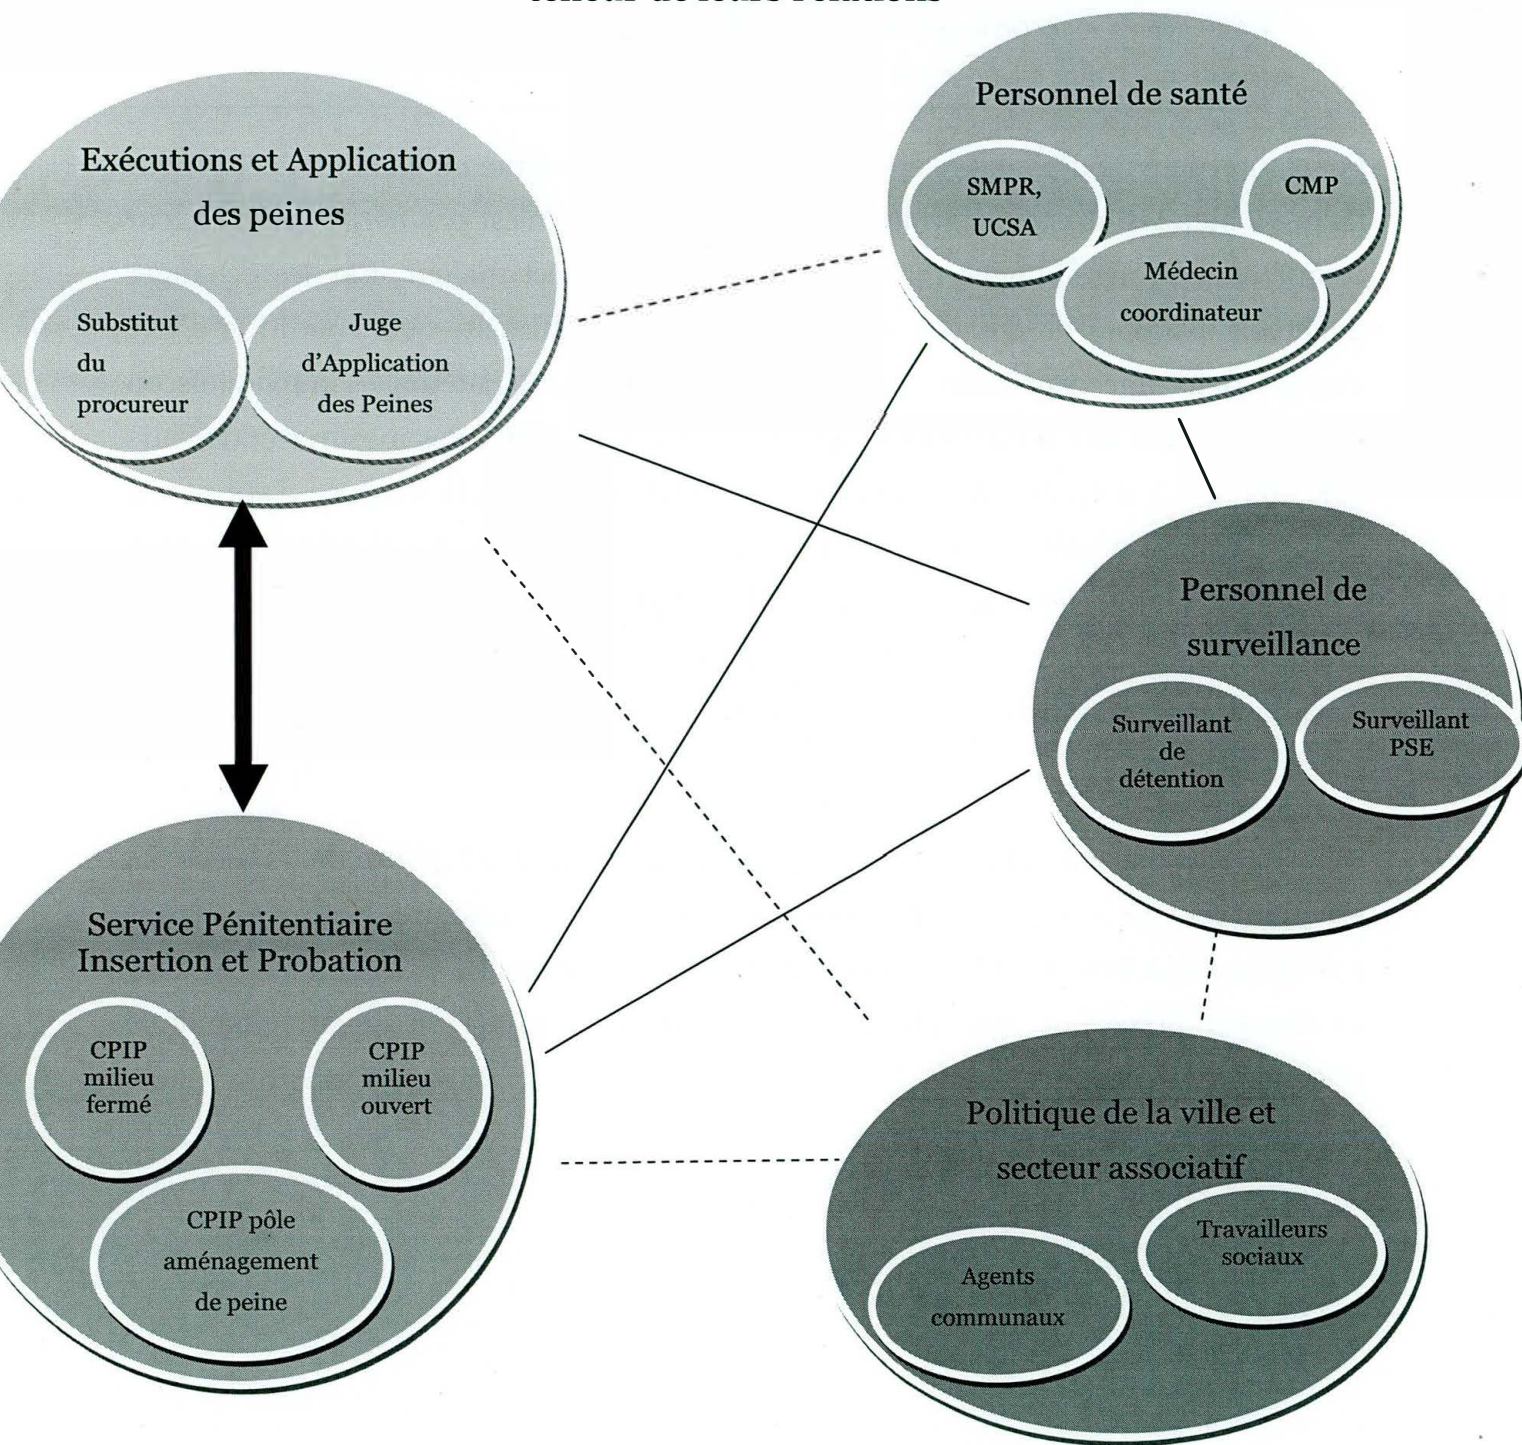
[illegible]

Exécutions et Application des peines

Substitut du procureur

Juge d'Application des Peines

Personnel de santé

SMPR, UCSA

CMP

Médecin coordinateur

Personnel de surveillance

Surveillant de détention

Surveillant PSE

Service Pénitentiaire Insertion et Probation

CPIP milieu fermé

CPIP milieu ouvert

CPIP pôle aménagement de peine

Politique de la ville et secteur associatif

Travailleurs sociaux

Agents communaux